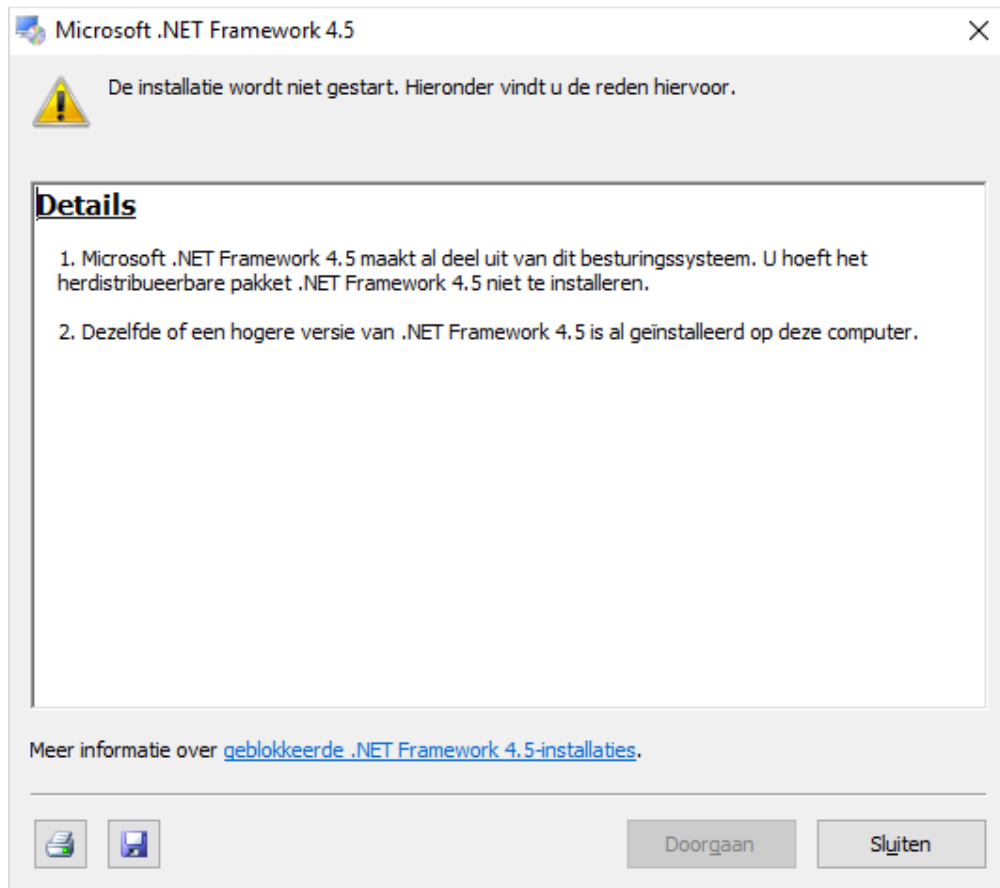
Microsoft .NET Framework 4.5

De installatie wordt niet gestart. Hieronder vindt u de reden hiervoor.

Details

1. Microsoft .NET Framework 4.5 maakt al deel uit van dit besturingssysteem. U hoeft het herdistribueerbare pakket .NET Framework 4.5 niet te installeren.

2. Dezelfde of een hogere versie van .NET Framework 4.5 is al geïnstalleerd op deze computer.

Meer informatie over geblokkeerde .NET Framework 4.5-installaties.

Doorgaan

Sluiten